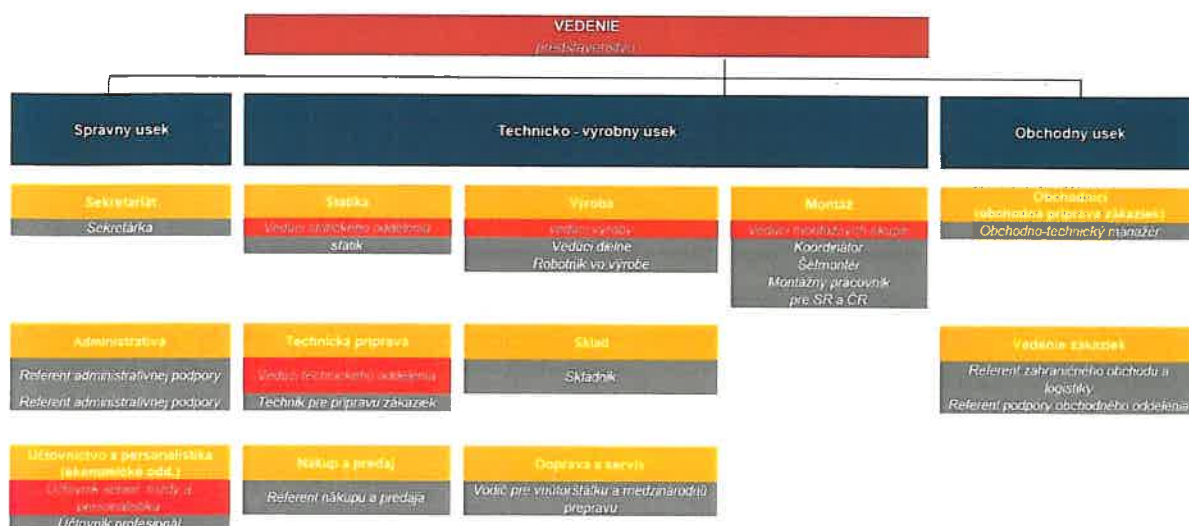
VEDENIE
predstavenstvo

Spravny usek

Technicko - výrobny usek

Obchodny usek

Sekretariát
Sekretárka

Statika
Vedúci statického oddelenia
statik

Výroba
Vedúci výroby
Vedúci dielne
Robotník vo výrobe

Montáž
Vedúci montážnych skupín
Koordinátor
Šéfmontér
Montážny pracovník pre SR a ČR

Obchodníci
(obchodná príprava zákaziek)
Obchodno-technický manažér

Administratíva
Referent administratívnej podpory
Referent administratívnej podpory

Technická príprava
Vedúci technického oddelenia
Technik pre prípravu zákaziek

Sklad
Skladník

Vedenie zákaziek
Referent zahraničného obchodu a logistiky
Referent podpory obchodného oddelenia

Účtovníctvo a personalistika
(ekonomické odd.)
Účtovník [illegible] a personalistika
Účtovník profesionál

Nákup a predaj
Referent nákupu a predaja

Oprava a servis
Vodič pre vnútroštátnu a medzinárodnú prepravu